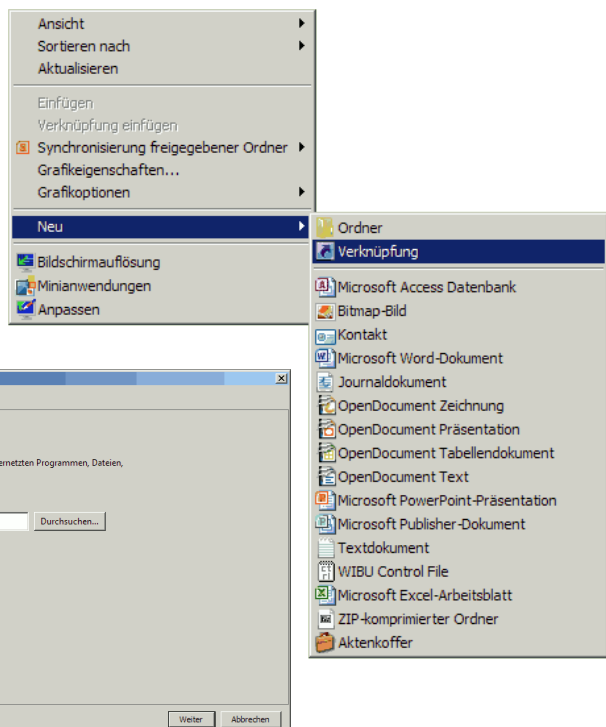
Ansicht
Sortieren nach
Aktualisieren

Einfügen
Verknüpfung einfügen
Synchronisierung freigegebener Ordner
Grafikeigenschaften...
Grafikoptionen

Neu

Bildschirmauflösung
Minianwendungen
Anpassen

Ordner
Verknüpfung

Microsoft Access Datenbank
Bitmap-Bild
Kontakt
Microsoft Word-Dokument
Journaldokument
OpenDocument Zeichnung
OpenDocument Präsentation
OpenDocument Tabellendokument
OpenDocument Text
Microsoft PowerPoint-Präsentation
Microsoft Publisher-Dokument
Textdokument
WIBU Control File
Microsoft Excel-Arbeitsblatt
ZIP-komprimierter Ordner
Aktenkoffer

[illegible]ernetzten Programmen, Dateien,

Durchsuchen...

Weiter
Abbrechen